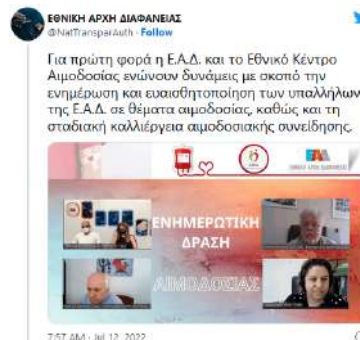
ΕΘΝΙΚΗ ΑΡΧΗ ΔΙΑΦΑΝΕΙΑΣ
@NatTransparAuth · Follow

Για πρώτη φορά η Ε.Α.Δ. και το Εθνικό Κέντρο Αιμοδοσίας ενώνουν δυνάμεις με σκοπό την ενημέρωση και ευαισθητοποίηση των υπαλλήλων της Ε.Α.Δ. σε θέματα αιμοδοσίας, καθώς και τη σταδιακή καλλιέργεια αιμοδοσιακής συνείδησης.

ΕΝΗΜΕΡΩΤΙΚΗ ΔΡΑΣΗ
ΑΙΜΟΔΟΣΙΑΣ

7:57 AM · Jul 12, 2022